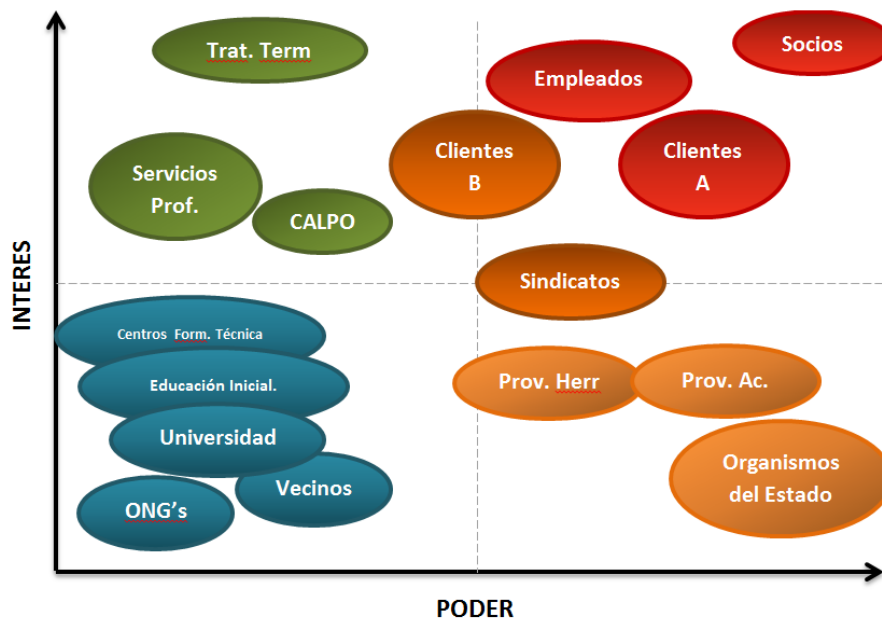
INTERES

Trat. Term

Socios

Empleados

Servicios Prof.

Clientes B

Clientes A

CALPO

Sindicatos

Centros Form. Técnica

Educación Inicial.

Prov. Herr

Prov. Ac.

Universidad

Organismos del Estado

Vecinos

ONG's

PODER